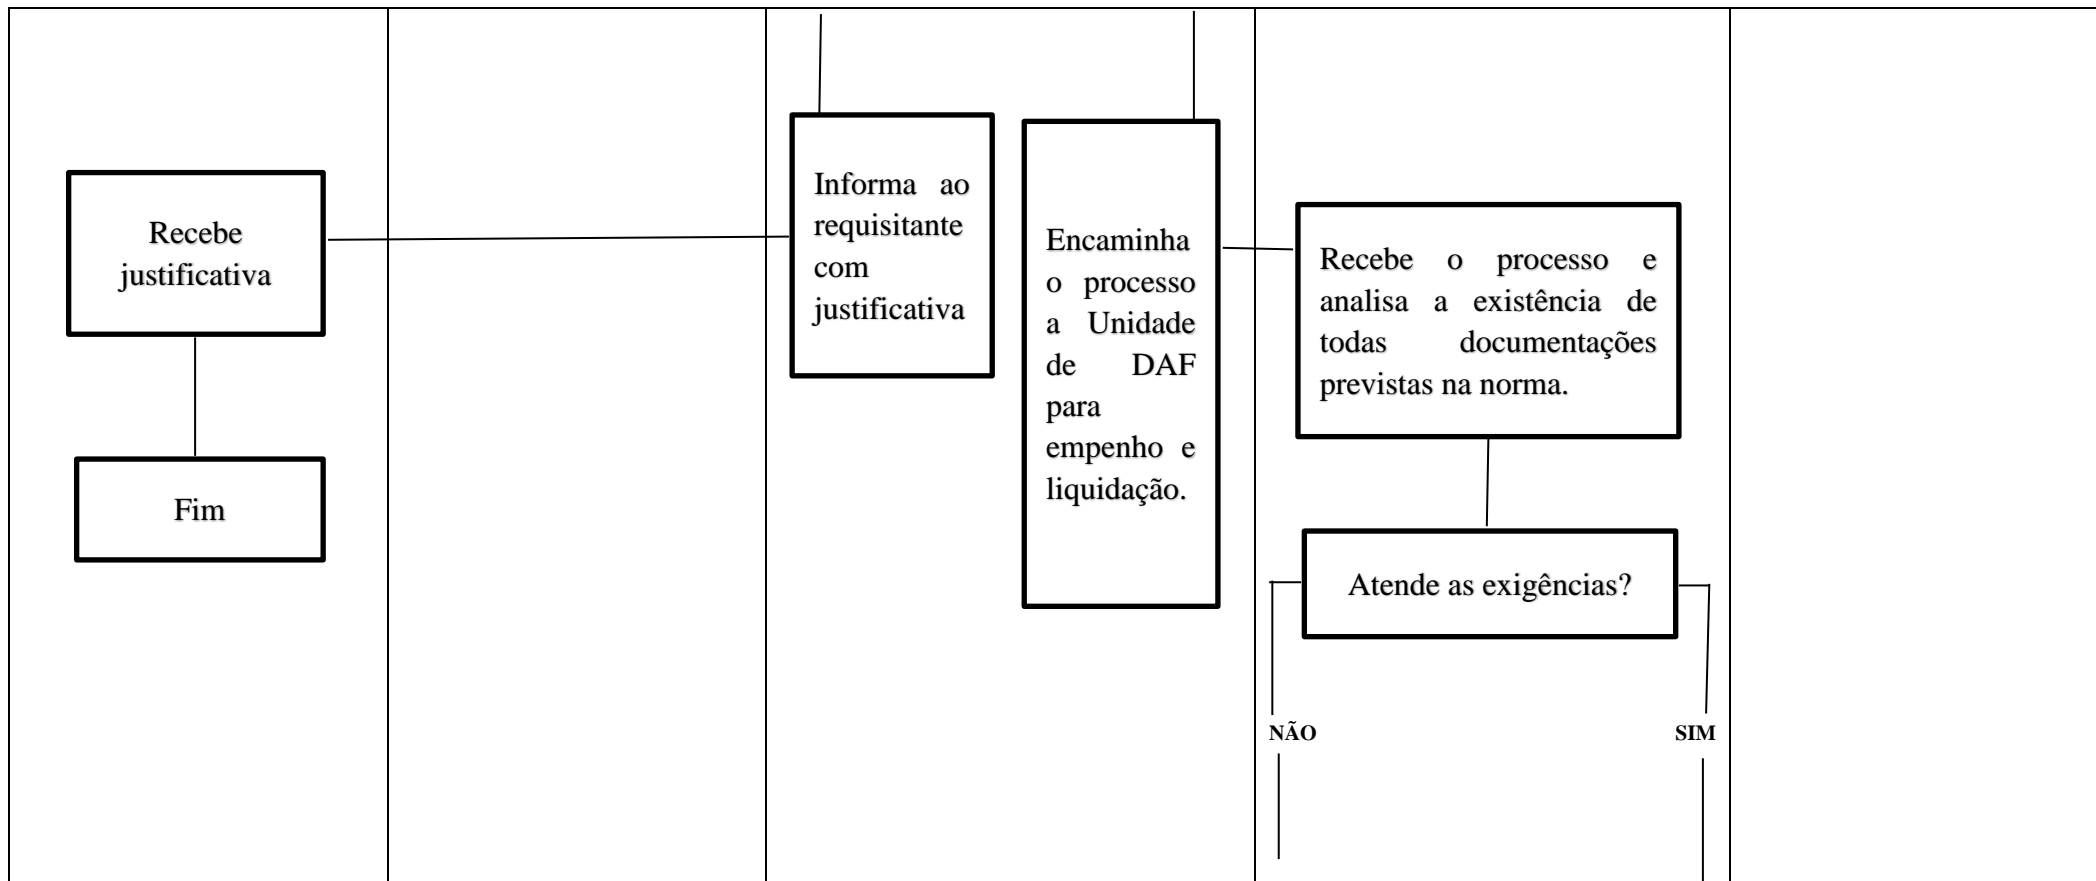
Recebe justificativa

Fim

Informa ao requisitante com justificativa

Encaminha o processo a Unidade de DAF para empenho e liquidação.

Recebe o processo e analisa a existência de todas documentações previstas na norma.

Atende as exigências?

NÃO

SIM